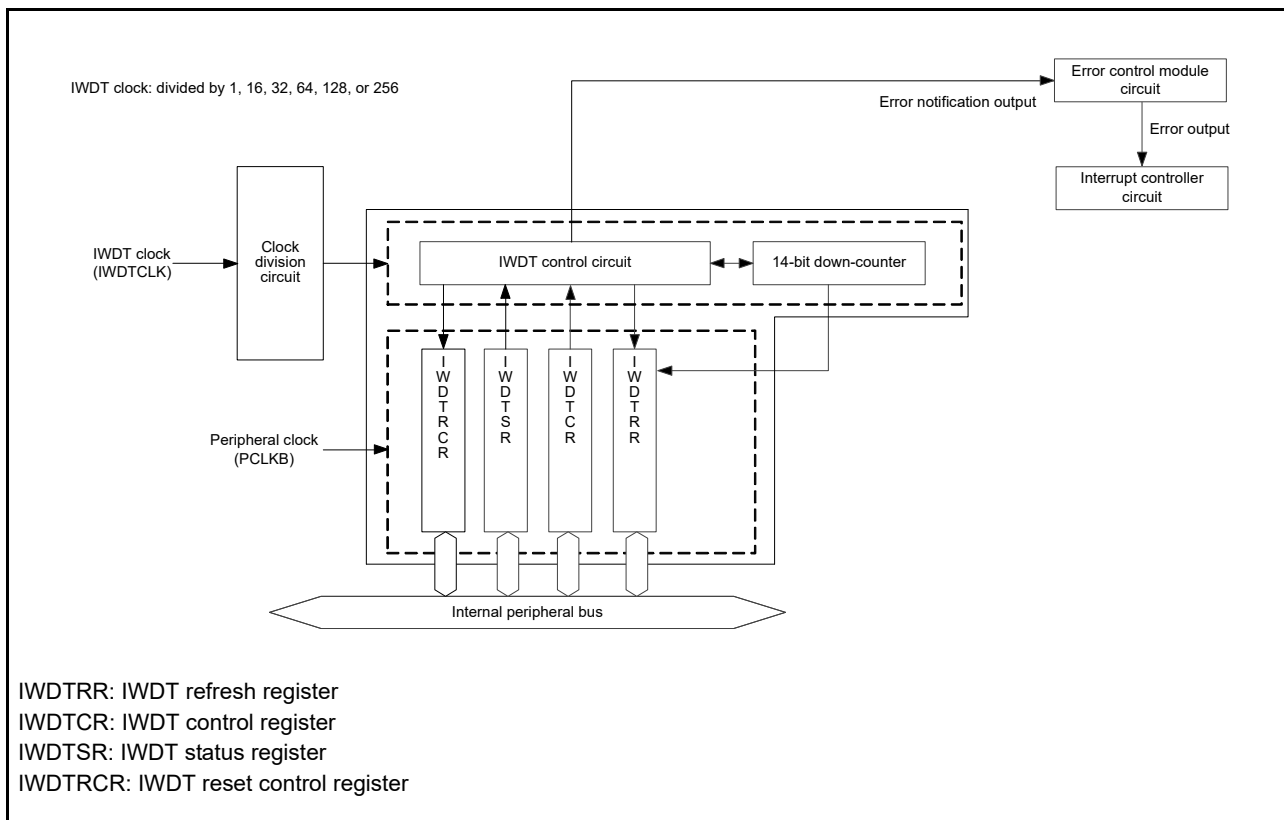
IWDT clock: divided by 1, 16, 32, 64, 128, or 256

Error control module circuit

Error notification output

Error output

Interrupt controller circuit

IWDT clock (IWDTCLK)

Clock division circuit

IWDT control circuit

14-bit down-counter

IWDTRCR

IWDTSR

IWDTCR

IWDTRR

Peripheral clock (PCLKB)

Internal peripheral bus

IWDTRR: IWDT refresh register
IWDTCR: IWDT control register
IWDTSR: IWDT status register
IWDTRCR: IWDT reset control register